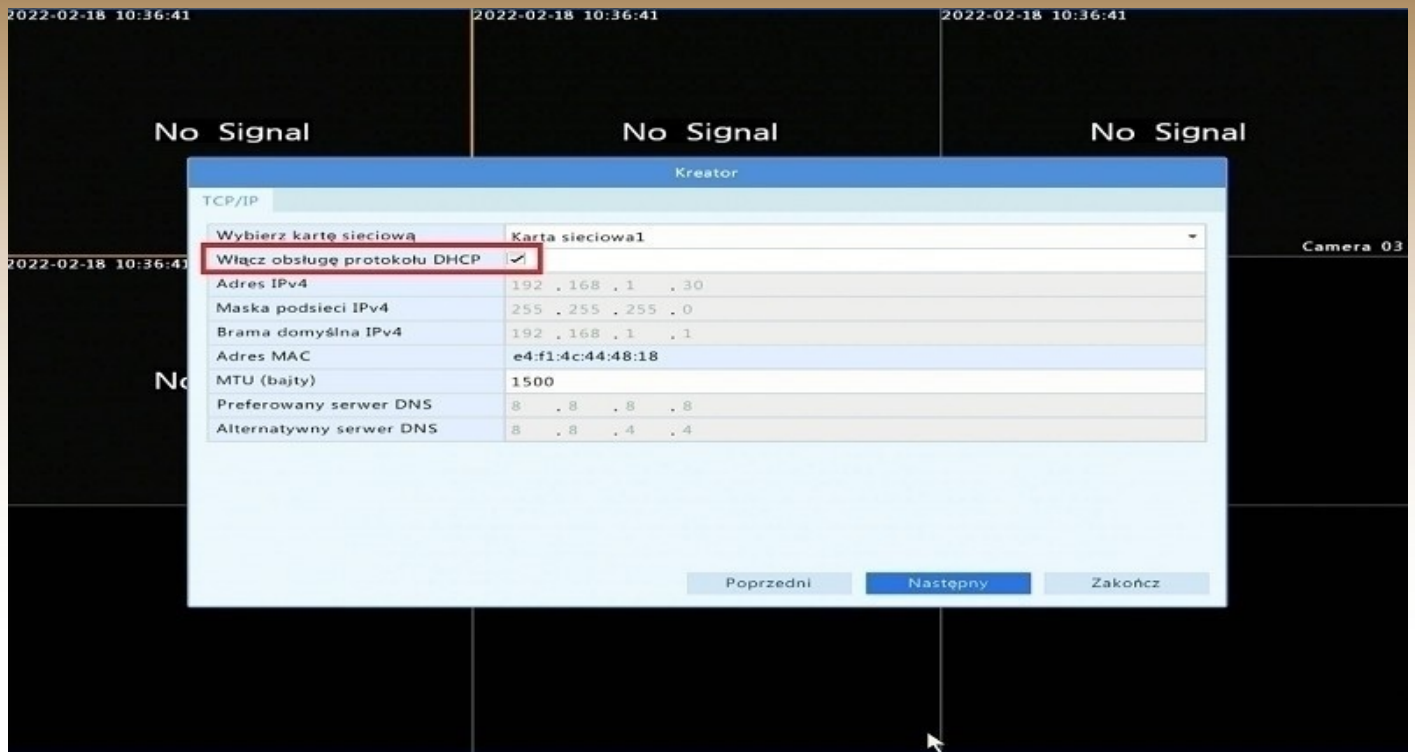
2022-02-18 10:36:41

No Signal

2022-02-18 10:36:41

No Signal

2022-02-18 10:36:41

No Signal

Camera 03

2022-02-18 10:36:41

No

Kreator

TCP/IP

| Wybierz kartę sieciową | Karta sieciowa1 |
|---|---|
| Włącz obsługę protokołu DHCP | ✓ |
| Adres IPv4 | 192 . 168 . 1 . 30 |
| Maska podsieci IPv4 | 255 . 255 . 255 . 0 |
| Brama domyślna IPv4 | 192 . 168 . 1 . 1 |
| Adres MAC | e4:f1:4c:44:48:18 |
| MTU (bajty) | 1500 |
| Preferowany serwer DNS | 8 . 8 . 8 . 8 |
| Alternatywny serwer DNS | 8 . 8 . 4 . 4 |

Poprzedni Następny Zakończ